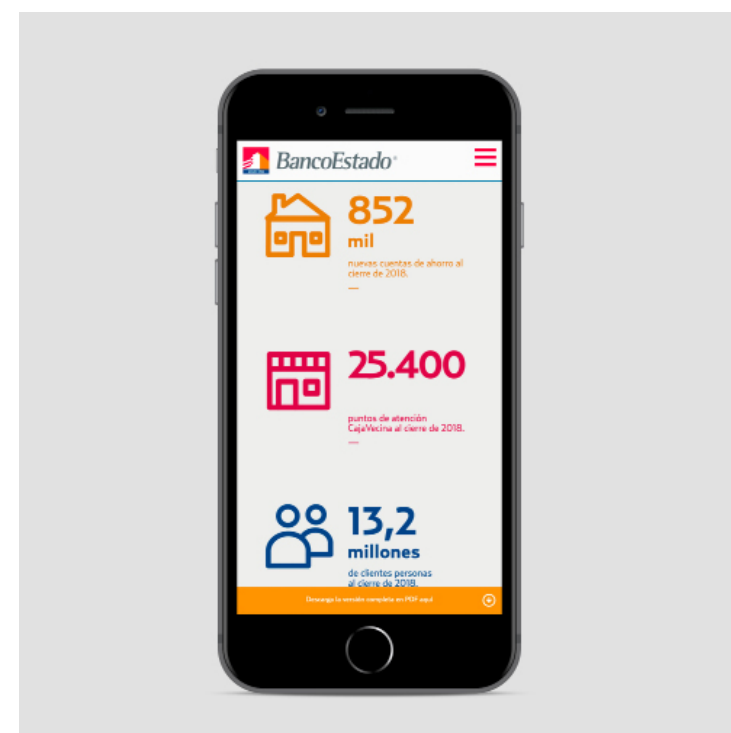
BancoEstado

852

mil

nuevas cuentas de ahorro al cierre de 2018.

25.400

puntos de atención CajaVecina al cierre de 2018.

13,2

millones

de clientes personas al cierre de 2018.

Descarga la versión completa en PDF aquí